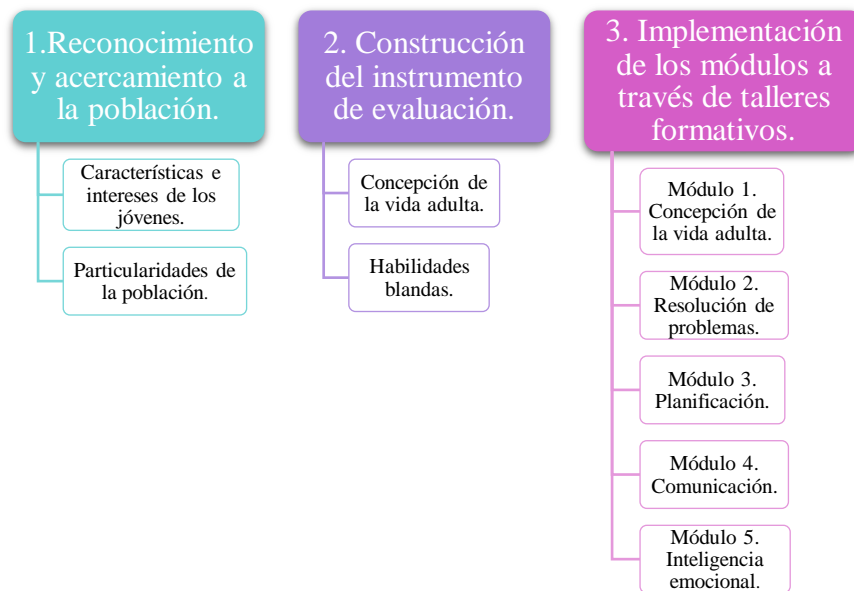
1.Reconocimiento y acercamiento a la población.

Características e intereses de los jóvenes.

Particularidades de la población.

2. Construcción del instrumento de evaluación.

Concepción de la vida adulta.

Habilidades blandas.

3. Implementación de los módulos a través de talleres formativos.

Módulo 1. Concepción de la vida adulta.

Módulo 2. Resolución de problemas.

Módulo 3. Planificación.

Módulo 4. Comunicación.

Módulo 5. Inteligencia emocional.